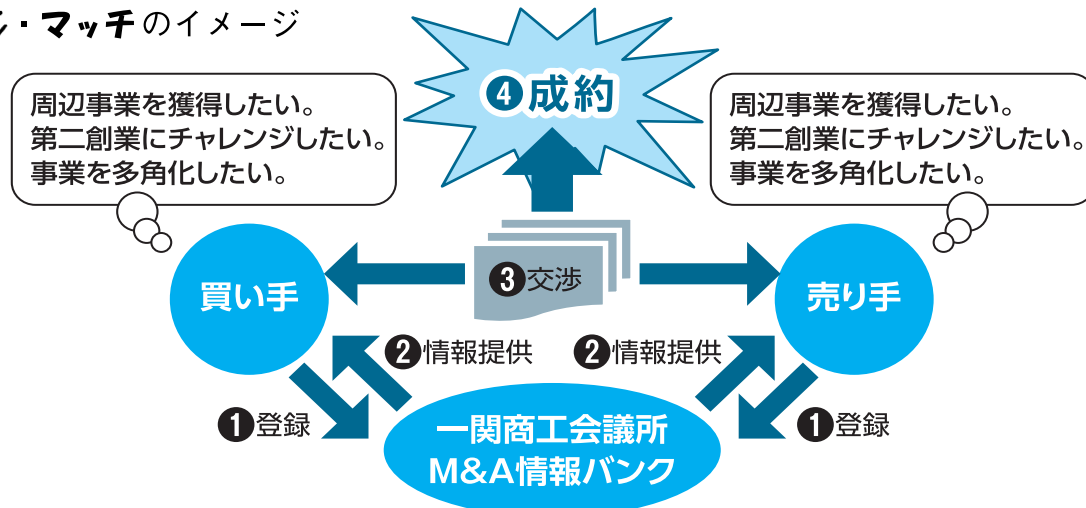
ン・マッチのイメージ

周辺事業を獲得したい。
第二創業にチャレンジしたい。
事業を多角化したい。

❹成約

周辺事業を獲得したい。
第二創業にチャレンジしたい。
事業を多角化したい。

買い手

❸交渉

売り手

❷情報提供

❷情報提供

❶登録

一関商工会議所
M&A情報バンク

❶登録